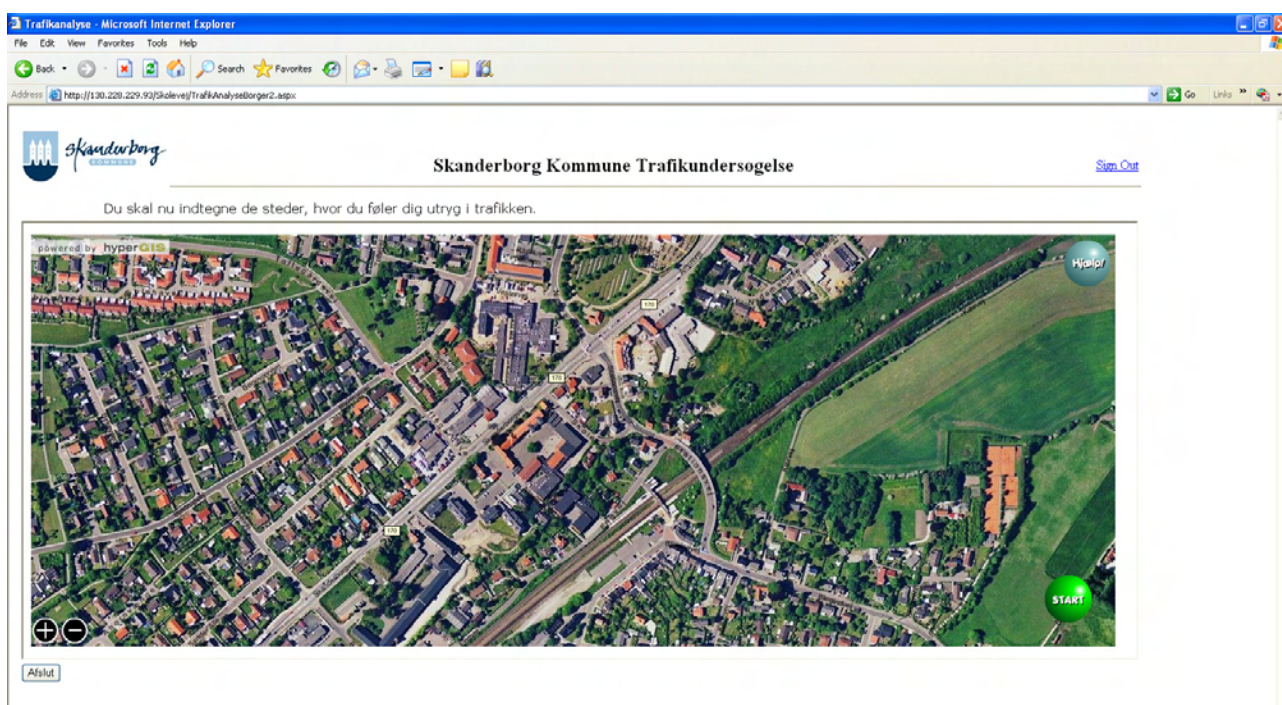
Trafikanalyse - Microsoft Internet Explorer

File Edit View Favorites Tools Help

Back Search Favorites

Address http://130.228.229.93/Skolevej/TrafikAnalyseBorger2.aspx Go Links

Skanderborg KOMMUNE

Skanderborg Kommune Trafikundersøgelse

Sign Out

Du skal nu indtegne de steder, hvor du føler dig utryg i trafikken.

powered by hyperGIS

Hjælp!

170

170

170

START

Afslut